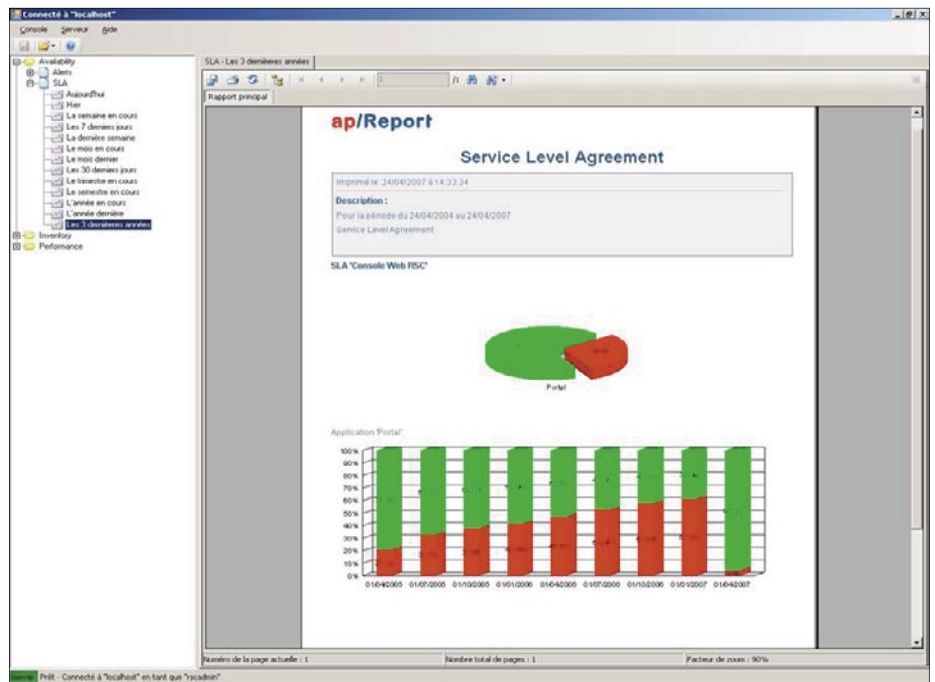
Connecté à "localhost"

Console Serveur Aide

Availability
Alerts
SLA
Aujourd'hui
Hier
La semaine en cours
Les 7 derniers jours
La dernière semaine
Le mois en cours
Le mois dernier
Les 30 derniers jours
Le trimestre en cours
Le semestre en cours
L'année en cours
L'année dernière
Les 3 dernières années
Inventory
Performance

SLA - Les 3 dernières années

/1

Rapport principal

ap/Report

Service Level Agreement

Imprimé le :24/04/2007 à 14:33:34

Description :

Pour la période du 24/04/2004 au 24/04/2007

Service Level Agreement

SLA 'Console Web RSC'

Portal

Application 'Portal'

100%
90%
80%
70%
60%
50%
40%
30%
20%
10%
0%

01/04/2005 01/07/2005 01/10/2005 01/01/2006 01/04/2006 01/07/2006 01/10/2006 01/01/2007 01/04/2007

Numéro de la page actuelle : 1

Nombre total de pages : 1

Facteur de zoom : 90%

Prêt - Connecté à "localhost" en tant que "rscadmin"